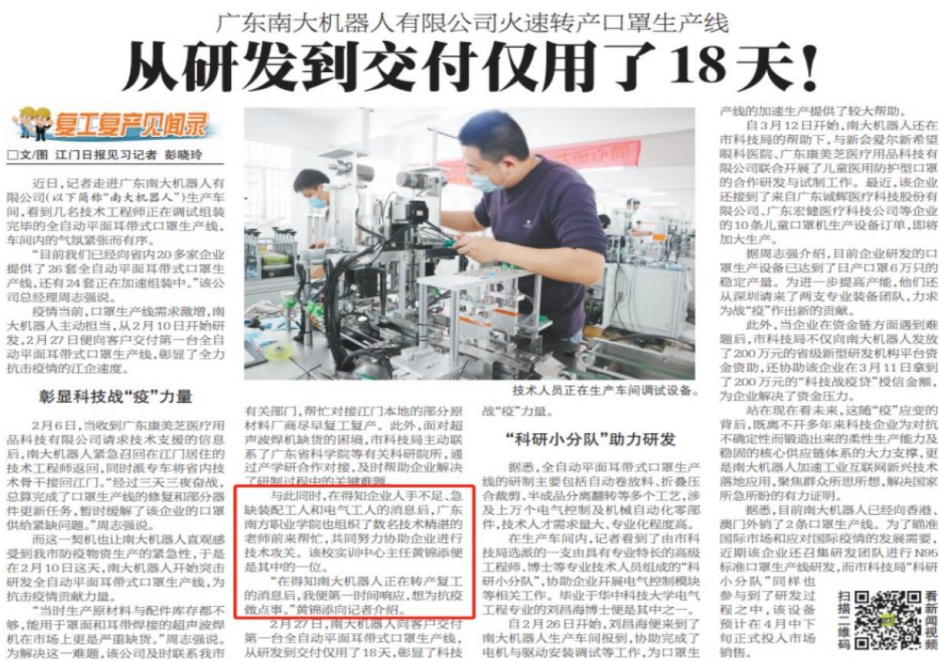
广东南大机器人有限公司火速转产口罩生产线

从研发到交付仅用了18天！

复工复产见闻录

□文/图 江门日报见习记者 彭晓玲

近日，记者走进广东南大机器人有限公司（以下简称"南大机器人"）生产车间，看到几名技术工程师正在调试组装完毕的全自动平面耳带式口罩生产线，车间内的气氛紧张而有序。

"目前我们已经向省内20多家企业提供了26套全自动平面耳带式口罩生产线，还有24套正在加速组装中。"该公司总经理周志强说。

疫情当前，口罩生产线需求激增，南大机器人主动担当，从2月10日开始研发，2月27日便向客户交付第一台全自动平面耳带式口罩生产线，彰显了全力抗击疫情的江门速度。

彰显科技战"疫"力量

2月6日，当收到广东康美芝医疗用品科技有限公司请求技术支援的信息后，南大机器人紧急召回在江门居住的技术工程师返回，同时派专车将省内技术骨干接回江门。"经过三天三夜奋战，总算完成了口罩生产线的修复和部分器件更新任务，暂时缓解了该企业的口罩供给紧缺问题。"周志强说。

而这一契机也让南大机器人真观感受到我市防疫物资生产的紧急性，于是在2月10日这天，南大机器人开始突击研发全自动平面耳带式口罩生产线，为抗击疫情贡献力量。

"当时生产原材料与配件库存都不够，能用于罩面和耳带焊接的超声波焊机在市场上更是严重缺货。"周志强说。为解决这一难题，该公司及时联系我市有关部门，帮忙对接江门本地的部分原材料厂商尽早复工复产。此外，面对超声波焊机缺货的困境，市科技局主动联系了广东省科学院等有关科研院所，通过产学研合作对接，及时帮助企业解决了研制过程中的关键难题。

与此同时，在得知企业人手不足、急缺装配工人和电气工人的消息后，广东南方职业学院也组织了数名技术精湛的老师前来帮忙，共同努力协助企业进行技术攻关。该校实训中心主任黄锦添便是其中的一位。

"在得知南大机器人正在转产复工的消息后，我便第一时间响应，想为抗疫做点事。"黄锦添向记者介绍。

2月27日，南大机器人向客户交付第一台全自动平面耳带式口罩生产线，从研发到交付仅用了18天，彰显了科技战"疫"力量。

技术人员正在生产车间调试设备。

"科研小分队"助力研发

据悉，全自动平面耳带式口罩生产线的研制主要包括自动卷放料、折叠压合裁剪、半成品分离翻转等多个工艺，涉及上万个电气控制及机械自动化零部件，技术人才需求量大、专业化程度高。

在生产车间内，记者看到了由市科技局选派的一支由具有专业特长的高级工程师、博士等专业技术人员组成的"科研小分队"，协助企业开展电气控制模块等相关工作。毕业于华中科技大学电气工程专业的刘昌海博士便是其中之一。

自2月26日开始，刘昌海便来到了南大机器人生产车间报到，协助完成了电机与驱动安装调试等工作，为口罩生产线的加速生产提供了较大帮助。

自3月12日开始，南大机器人还在市科技局的帮助下，与新会爱尔新希望眼科医院、广东康美芝医疗用品科技有限公司联合开展了儿童医用防护型口罩的合作研发与试制工作。最近，该企业还接到了来自广东诚晖医疗科技股份有限公司、广东宏健医疗科技公司等企业的10条儿童口罩机生产线订单，即将加大生产。

据周志强介绍，目前企业研发的口罩生产设备已达到了日产口罩6万只的稳定产量。为进一步提高产能，他们还从深圳请来了两支专业装备团队，力求为战"疫"作出新的贡献。

此外，当企业在资金链方面遇到难题后，市科技局不仅向南大机器人发放了200万元的省级新型研发机构平台资金资助，还协助该企业在3月11日拿到了200万元的"科技战疫贷"授信金额，为企业解决了资金压力。

站在现在看未来，这随"疫"应变的背后，既离不开多年来科技企业为对抗不确定性而锻造出来的柔性生产能力及稳固的核心供应链体系的大力支撑，更是南大机器人加速工业互联网新兴技术落地应用，聚焦群众所思所想，解决国家所急所盼的有力证明。

据悉，目前南大机器人已经向香港、澳门外销了2条口罩生产线。为了瞄准国际市场和应对国际疫情的发展需要，近期该企业还召集研发团队进行N95标准口罩生产线研发，而市科技局"科研小分队"同样也参与到了研发过程之中，该设备预计在4月中下旬正式投入市场销售。

扫描二维码 看新闻视频